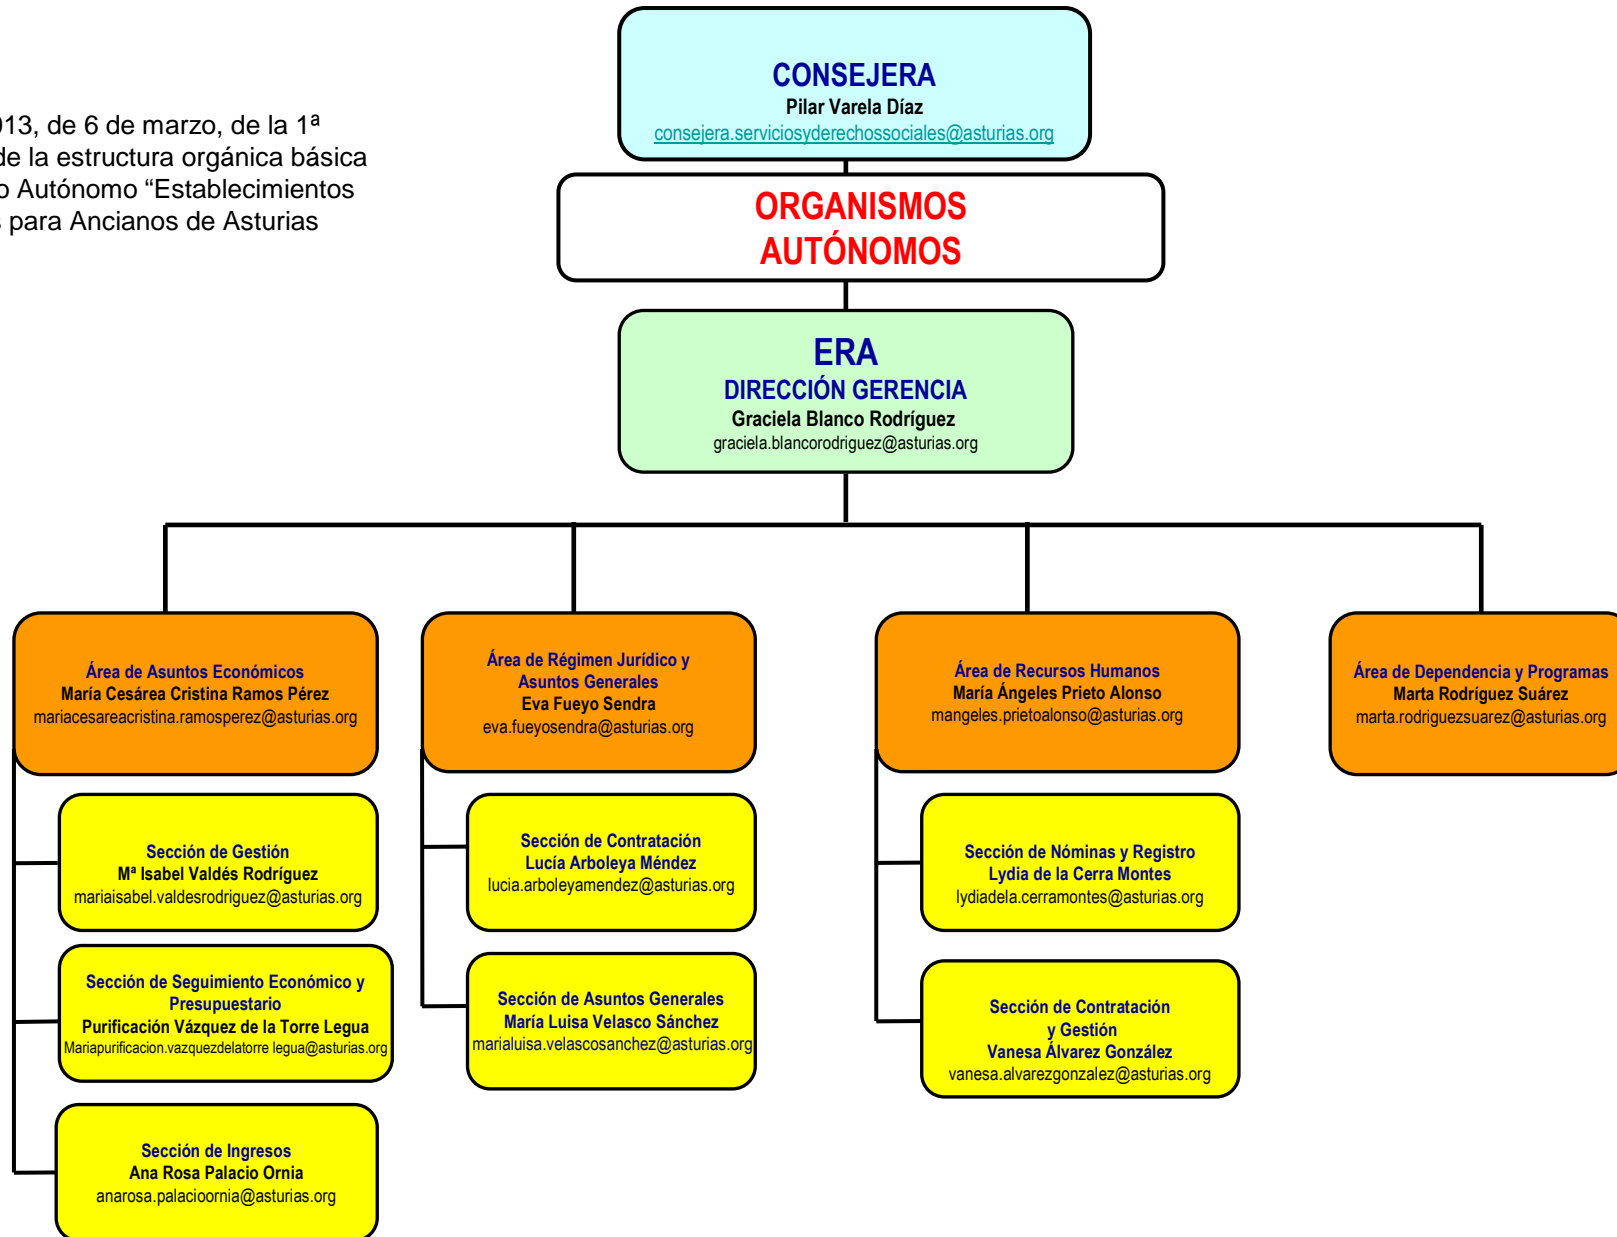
013, de 6 de marzo, de la 1ª de la estructura orgánica básica o Autónomo “Establecimientos s para Ancianos de Asturias

CONSEJERA
Pilar Varela Díaz
consejera.serviciosyderechossociales@asturias.org

ORGANISMOS AUTÓNOMOS

ERA
DIRECCIÓN GERENCIA
Graciela Blanco Rodríguez
graciela.blancorodriguez@asturias.org

Área de Asuntos Económicos
María Cesárea Cristina Ramos Pérez
mariacesareacristina.ramosperez@asturias.org

Sección de Gestión
Mª Isabel Valdés Rodríguez
mariaisabel.valdesrodriguez@asturias.org

Sección de Seguimiento Económico y Presupuestario
Purificación Vázquez de la Torre Legua
Mariapurificacion.vazquezdelatorre legua@asturias.org

Sección de Ingresos
Ana Rosa Palacio Ornia
anarosa.palacioornia@asturias.org

Área de Régimen Jurídico y Asuntos Generales
Eva Fueyo Sendra
eva.fueyosendra@asturias.org

Sección de Contratación
Lucía Arboleya Méndez
lucia.arboleyamendez@asturias.org

Sección de Asuntos Generales
María Luisa Velasco Sánchez
marialuisa.velascosanchez@asturias.org

Área de Recursos Humanos
María Ángeles Prieto Alonso
mangeles.prietoalonso@asturias.org

Sección de Nóminas y Registro
Lydia de la Cerra Montes
lydiadela.cerramontes@asturias.org

Sección de Contratación y Gestión
Vanesa Álvarez González
vanesa.alvarezgonzalez@asturias.org

Área de Dependencia y Programas
Marta Rodríguez Suárez
marta.rodriguezsuarez@asturias.org